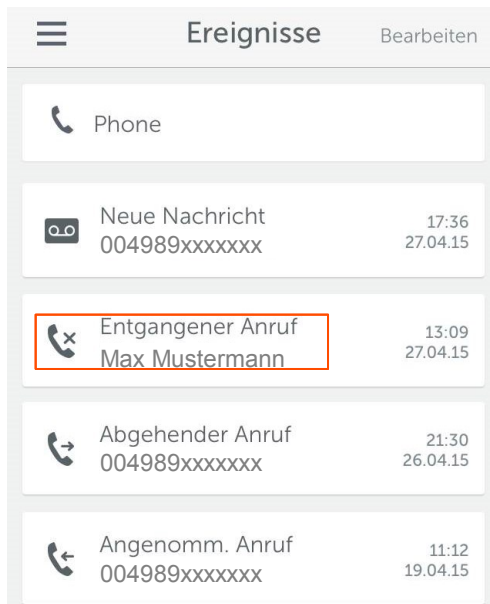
Ereignisse

Bearbeiten

Phone

Neue Nachricht
004989xxxxxxx
17:36
27.04.15

Entgangener Anruf
Max Mustermann
13:09
27.04.15

Abgehender Anruf
004989xxxxxxx
21:30
26.04.15

Angenomm. Anruf
004989xxxxxxx
11:12
19.04.15